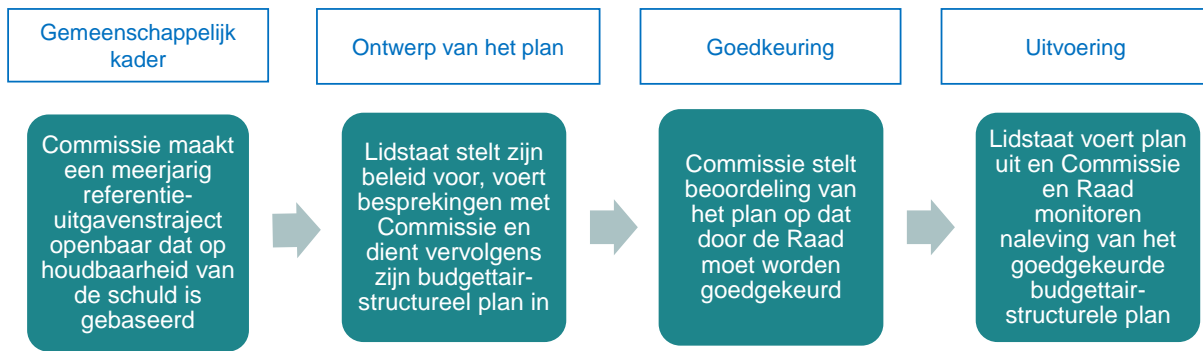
Gemeenschappelijk kader

Ontwerp van het plan

Goedkeuring

Uitvoering

Commissie maakt een meerjarig referentie-uitgavenstraject openbaar dat op houdbaarheid van de schuld is gebaseerd

Lidstaat stelt zijn beleid voor, voert besprekingen met Commissie en dient vervolgens zijn budgettair-structureel plan in

Commissie stelt beoordeling van het plan op dat door de Raad moet worden goedgekeurd

Lidstaat voert plan uit en Commissie en Raad monitoren naleving van het goedgekeurde budgettair-structurele plan